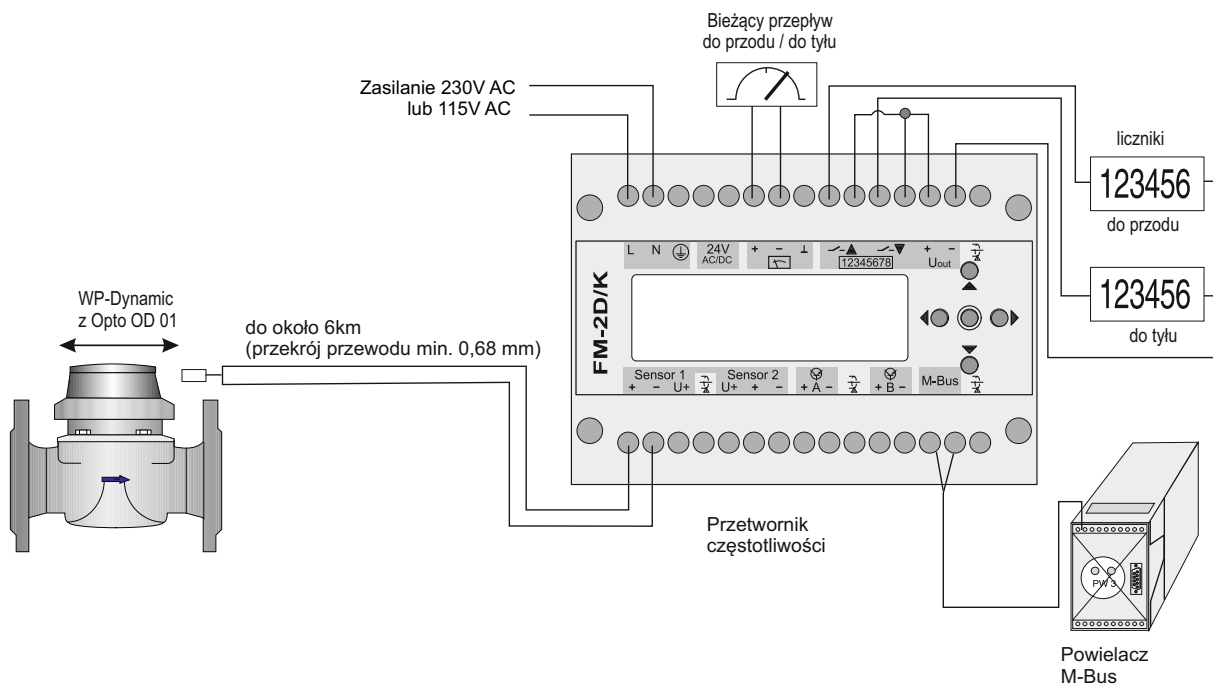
Bieżący przepływ
do przodu / do tyłu

Zasilanie 230V AC
lub 115V AC

liczniki

123456

do przodu

123456

do tyłu

L N

24V
AC/DC

+ – ⊥

12345678

+ –
Uout

FM-2D/K

WP-Dynamic
z Opto OD 01

do około 6km
(przekrój przewodu min. 0,68 mm)

Sensor 1
+ – U+

Sensor 2
U+ + –

+ A –

+ B –

M-Bus

Przetwornik
częstotliwości

PW 3

Powielacz
M-Bus